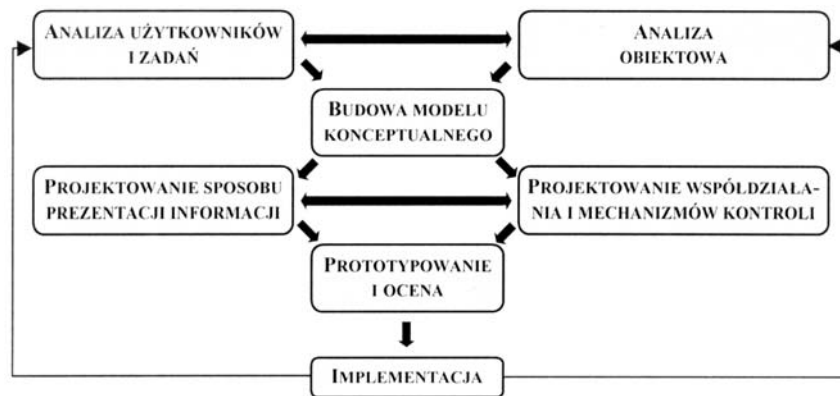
Analiza użytkowników i zadań

Analiza obiektowa

Budowa modelu konceptualnego

Projektowanie sposobu prezentacji informacji

Projektowanie współdziałania i mechanizmów kontroli

Prototypowanie i ocena

Implementacja